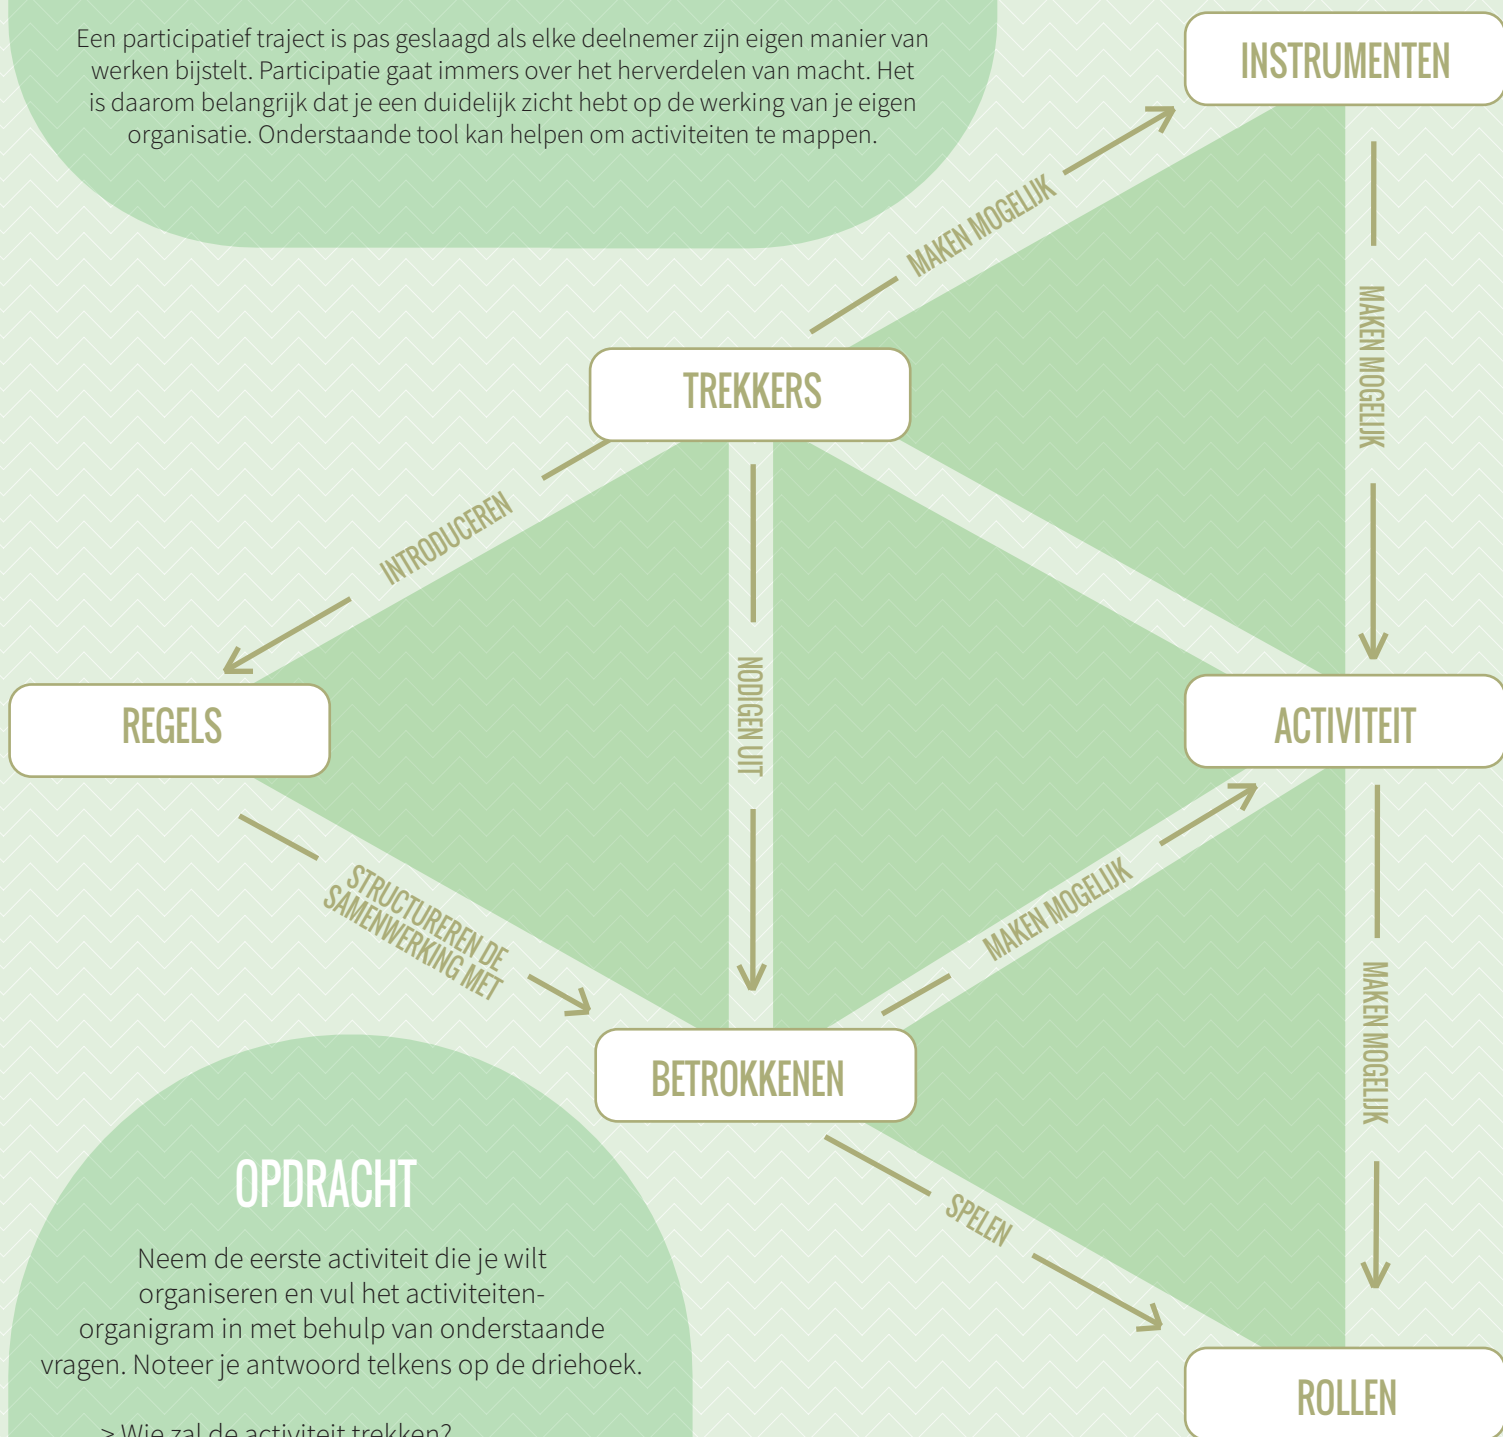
Een participatief traject is pas geslaagd als elke deelnemer zijn eigen manier van werken bijstelt. Participatie gaat immers over het herverdelen van macht. Het is daarom belangrijk dat je een duidelijk zicht hebt op de werking van je eigen organisatie. Onderstaande tool kan helpen om activiteiten te mappen.

INSTRUMENTEN

MAKEN MOGELIJK

MAKEN MOGELIJK

TREKKERS

INTRODUCEREN

NODIGEN UIT

REGELS

ACTIVITEIT

STRUCTUREREN DE SAMENWERKING MET

MAKEN MOGELIJK

MAKEN MOGELIJK

BETROKKENEN

SPELEN

ROLLEN

OPDRACHT

Neem de eerste activiteit die je wilt organiseren en vul het activiteitenorganigram in met behulp van onderstaande vragen. Noteer je antwoord telkens op de driehoek.

> Wie zal de activiteit trekken?